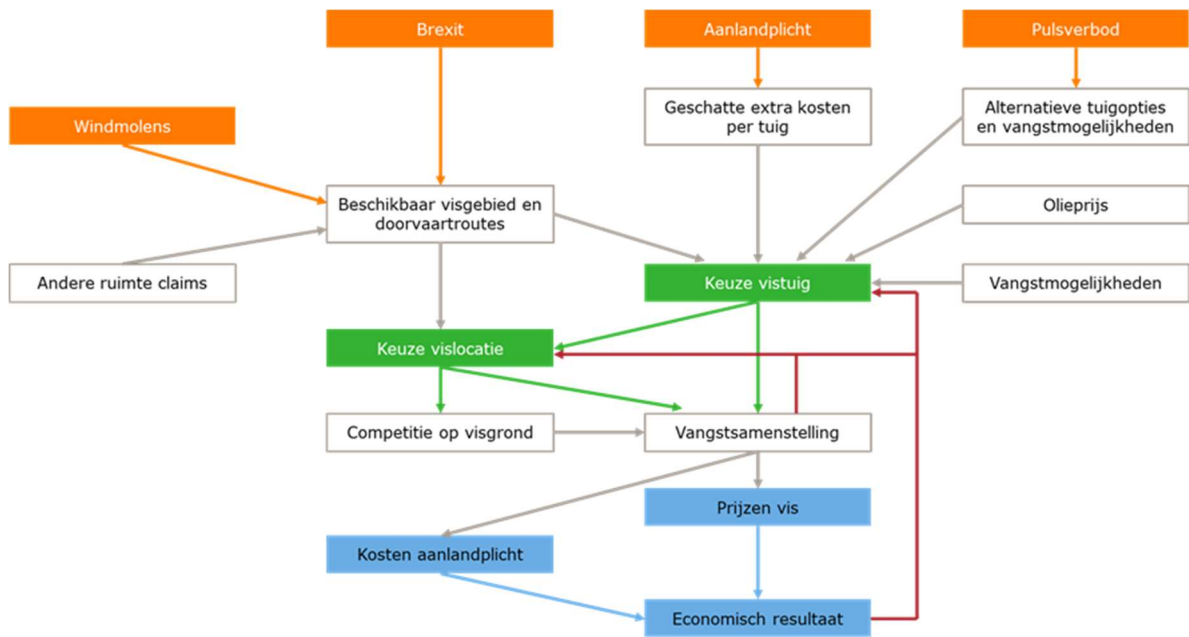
Brexit

Aanlandplicht

Pulsverbod

Windmolens

Geschatte extra kosten per tuig

Alternatieve tuigopties en vangstmogelijkheden

Beschikbaar visgebied en doorvaartroutes

Olieprijs

Andere ruimte claims

Keuze vistuig

Vangstmogelijkheden

Keuze vislocatie

Competitie op visgrond

Vangstsamenstelling

Prijzen vis

Kosten aanlandplicht

Economisch resultaat